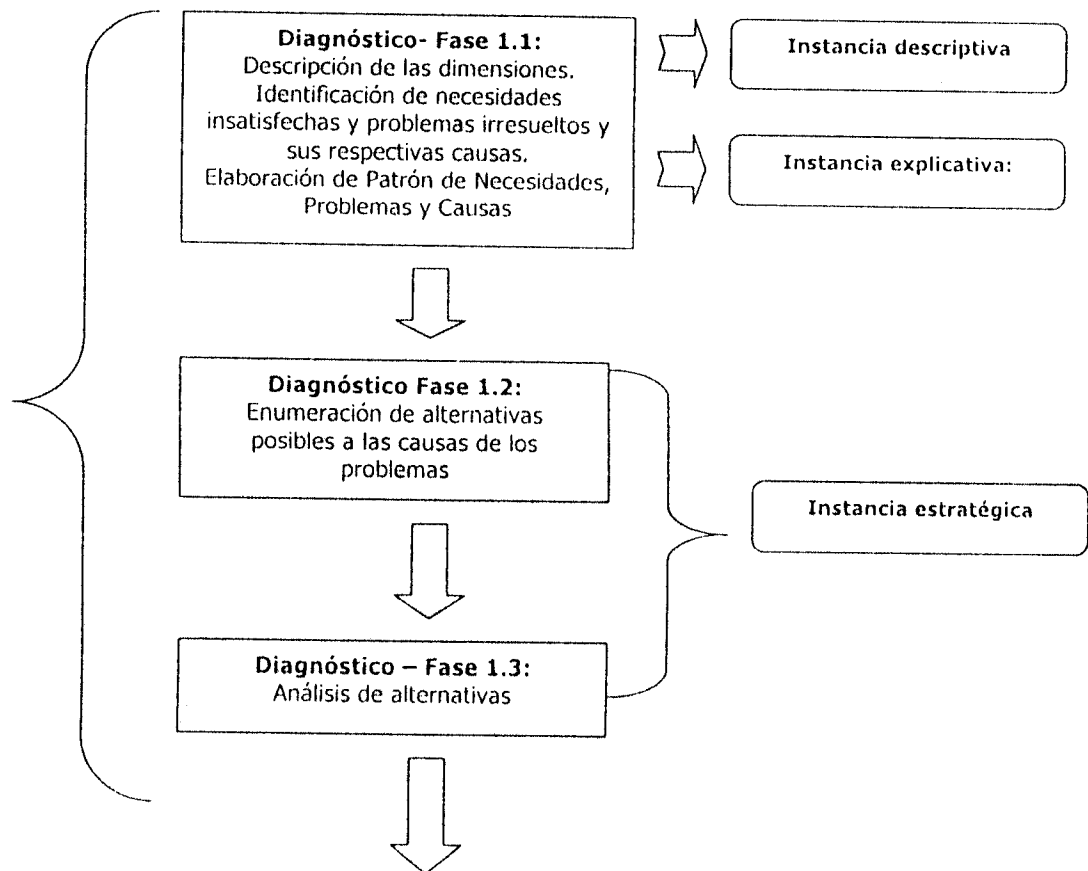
**Diagnóstico- Fase 1.1:**
Descripción de las dimensiones. Identificación de necesidades insatisfechas y problemas irresueltos y sus respectivas causas. Elaboración de Patrón de Necesidades, Problemas y Causas

Instancia descriptiva

Instancia explicativa:

**Diagnóstico Fase 1.2:**
Enumeración de alternativas posibles a las causas de los problemas

Instancia estratégica

**Diagnóstico – Fase 1.3:**
Análisis de alternativas